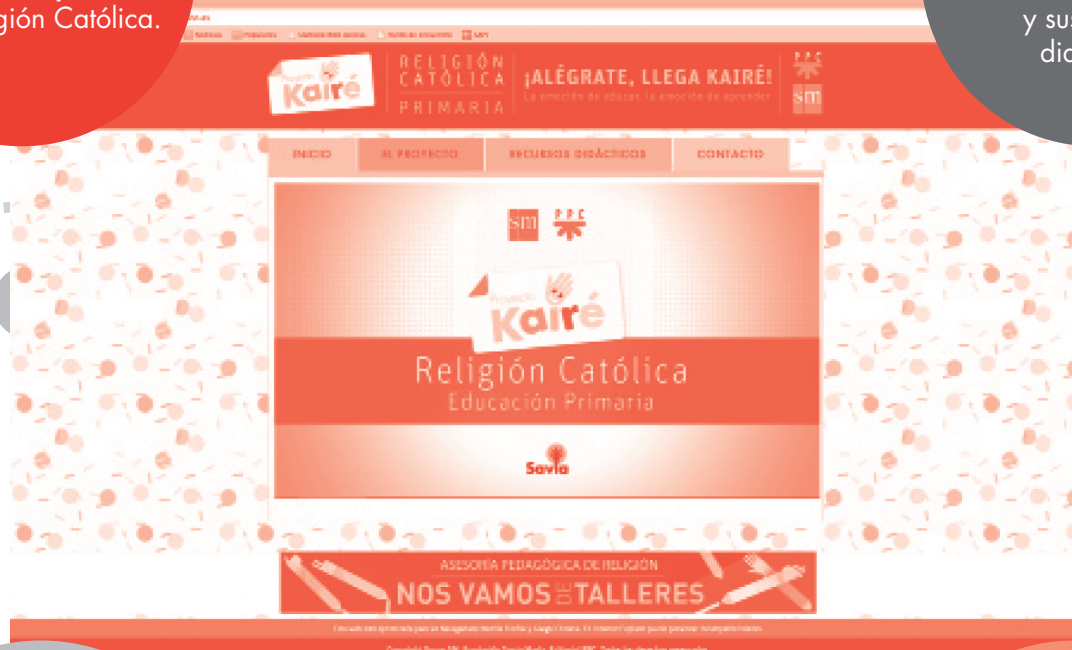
gión Católica.

y sus
dic

Proyecto Kairé

RELIGIÓN CATÓLICA PRIMARIA

¡ALÉGRATE, LLEGA KAIRÉ!

La emoción de educar, la emoción de aprender

PPC

SM

INICIO

EL PROYECTO

RECURSOS DIDÁCTICOS

CONTACTO

SM

PPC

Proyecto Kairé

Religión Católica

Educación Primaria

Savia

ASESORÍA PEDAGÓGICA DE RELIGIÓN

NOS VAMOS DE TALLERES

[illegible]

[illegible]